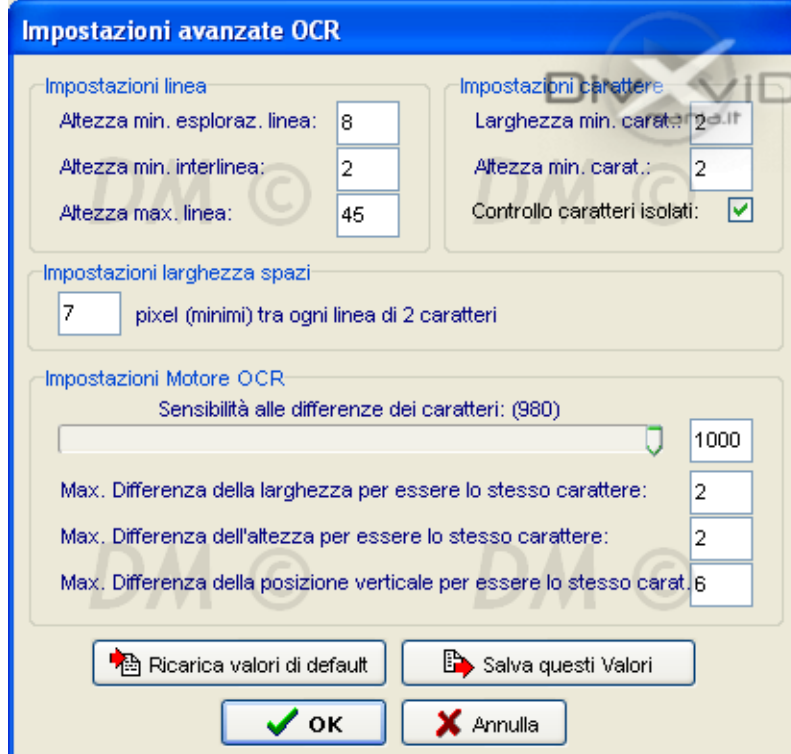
Impostazioni avanzate OCR

Impostazioni linea

Altezza min. esploraz. linea: 8

Altezza min. interlinea: 2

Altezza max. linea: 45

Impostazioni carattere

Larghezza min. carat.: 2

Altezza min. carat.: 2

Controllo caratteri isolati:

Impostazioni larghezza spazi

7 pixel (minimi) tra ogni linea di 2 caratteri

Impostazioni Motore OCR

Sensibilità alle differenze dei caratteri: (980)

1000

Max. Differenza della larghezza per essere lo stesso carattere: 2

Max. Differenza dell'altezza per essere lo stesso carattere: 2

Max. Differenza della posizione verticale per essere lo stesso carat. 6

Ricarica valori di default

Salva questi Valori

OK

Annulla

DM © DM © DM © DM ©

DIVX VID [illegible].it